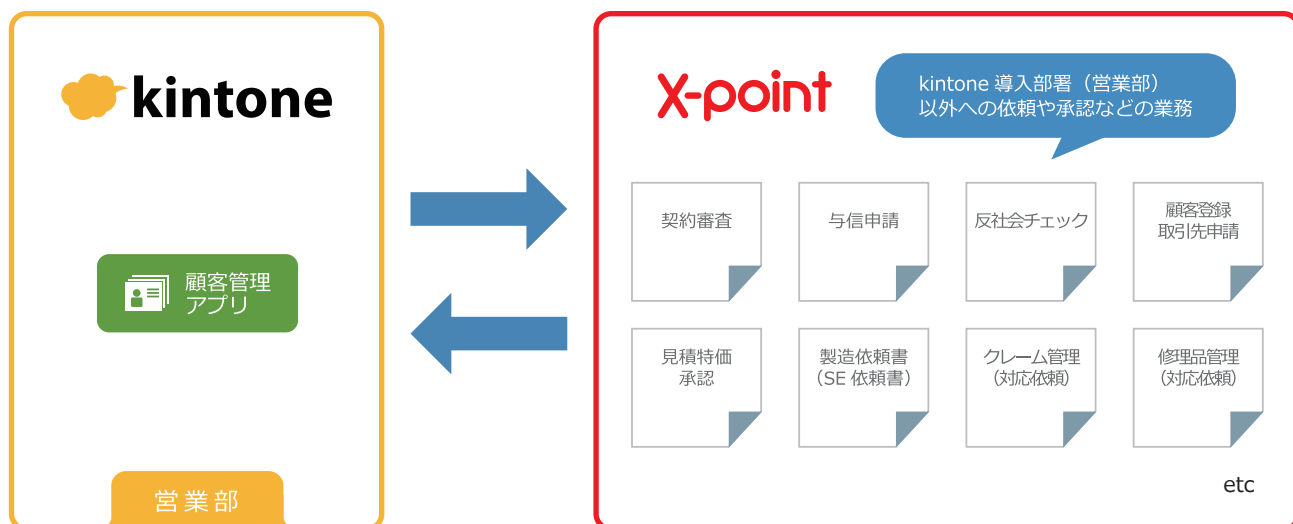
kintone

顧客管理
アプリ

営業部

X-point

kintone 導入部署（営業部）
以外への依頼や承認などの業務

契約審査

与信申請

反社会チェック

顧客登録
取引先申請

見積特価
承認

製造依頼書
（SE 依頼書）

クレーム管理
（対応依頼）

修理品管理
（対応依頼）

etc